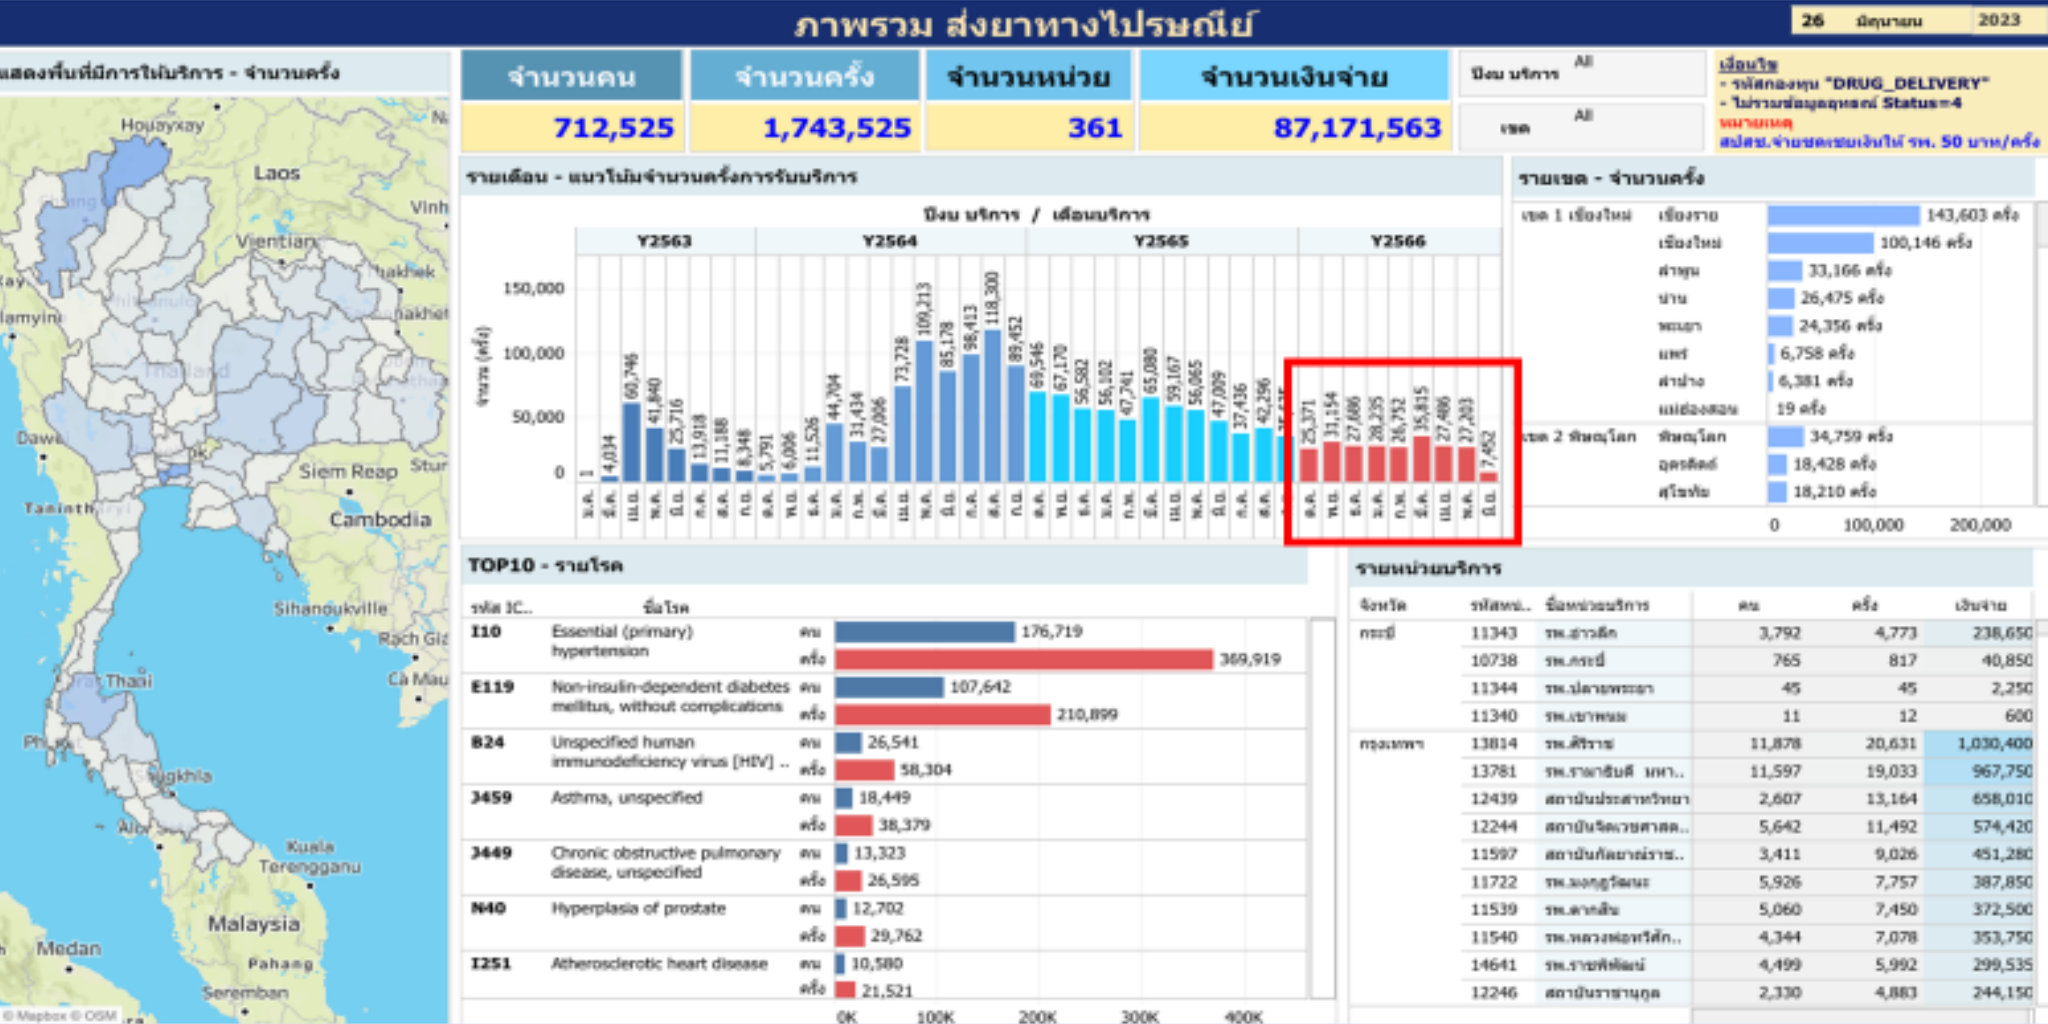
ภาพรวม ส่งยาทางไปรษณีย์

26 มิถุนายน 2023

แสดงพื้นที่มีการให้บริการ - จำนวนครั้ง

Houayxay
Laos
Vinh
Vientiane
Thailand
Dawei
Siem Reap
Cambodia
Sihanoukville
Rach Gia
Ca Mau
Songkhla
Alor Setar
Kuala Terengganu
Malaysia
Medan
Pahang
Seremban
© Mapbox © OSM

| จำนวนคน | จำนวนครั้ง | จำนวนหน่วย | จำนวนเงินจ่าย |
|---|---|---|---|
| 712,525 | 1,743,525 | 361 | 87,171,563 |

ปีงบ บริการ All
เขต All

เงื่อนไข
- รหัสกองทุน "DRUG_DELIVERY"
- ไม่รวมข้อมูลที่ Status=4
หมายเหตุ
สปสช.จ่ายชดเชยเงินให้ รพ. 50 บาท/ครั้ง

รายเดือน - แนวโน้มจำนวนครั้งการรับบริการ

ปีงบ บริการ / เดือนบริการ

Y2563 Y2564 Y2565 Y2566

150,000
100,000
50,000
0

จำนวน (ครั้ง)

1, 4,034, 60,746, 41,840, 25,716, 13,918, 11,188, 8,348, 5,791, 6,006, 11,526, 44,704, 31,434, 27,006, 73,728, 109,213, 85,178, 98,413, 118,300, 89,452, 69,546, 67,170, 56,582, 56,102, 47,741, 65,080, 59,167, 56,065, 47,009, 37,436, 42,296, 25,371, 31,154, 27,686, 28,235, 26,752, 35,815, 27,486, 27,203, 7,452

รายเขต - จำนวนครั้ง

เขต 1 เชียงใหม่
เชียงราย 143,603 ครั้ง
เชียงใหม่ 100,146 ครั้ง
ลำพูน 33,166 ครั้ง
น่าน 26,475 ครั้ง
พะเยา 24,356 ครั้ง
แพร่ 6,758 ครั้ง
ลำปาง 6,381 ครั้ง
แม่ฮ่องสอน 19 ครั้ง
เขต 2 พิษณุโลก
พิษณุโลก 34,759 ครั้ง
อุตรดิตถ์ 18,428 ครั้ง
สุโขทัย 18,210 ครั้ง

0 100,000 200,000

TOP10 - รายโรค

| รหัส IC.. | ชื่อโรค | | |
|---|---|---|---|
| I10 | Essential (primary) hypertension | คน | 176,719 |
| | | ครั้ง | 369,919 |
| E119 | Non-insulin-dependent diabetes mellitus, without complications | คน | 107,642 |
| | | ครั้ง | 210,899 |
| B24 | Unspecified human immunodeficiency virus [HIV] .. | คน | 26,541 |
| | | ครั้ง | 58,304 |
| J459 | Asthma, unspecified | คน | 18,449 |
| | | ครั้ง | 38,379 |
| J449 | Chronic obstructive pulmonary disease, unspecified | คน | 13,323 |
| | | ครั้ง | 26,595 |
| N40 | Hyperplasia of prostate | คน | 12,702 |
| | | ครั้ง | 29,762 |
| I251 | Atherosclerotic heart disease | คน | 10,580 |
| | | ครั้ง | 21,521 |

0K 100K 200K 300K 400K

รายหน่วยบริการ

| จังหวัด | รหัสหน่.. | ชื่อหน่วยบริการ | คน | ครั้ง | เงินจ่าย |
|---|---|---|---|---|---|
| กระบี่ | 11343 | รพ.อ่าวลึก | 3,792 | 4,773 | 238,650 |
| | 10738 | รพ.กระบี่ | 765 | 817 | 40,850 |
| | 11344 | รพ.ปลายพระยา | 45 | 45 | 2,250 |
| | 11340 | รพ.เขาพนม | 11 | 12 | 600 |
| กรุงเทพฯ | 13814 | รพ.ศิริราช | 11,878 | 20,631 | 1,030,400 |
| | 13781 | รพ.รามาธิบดี มหา.. | 11,597 | 19,033 | 967,750 |
| | 12439 | สถาบันประสาทวิทยา | 2,607 | 13,164 | 658,010 |
| | 12244 | สถาบันวิจัยวเชศาสต.. | 5,642 | 11,492 | 574,420 |
| | 11597 | สถาบันกัลยาณ์ราช.. | 3,411 | 9,026 | 451,280 |
| | 11722 | รพ.มงกุฎวัฒนะ | 5,926 | 7,757 | 387,850 |
| | 11539 | รพ.ตากสิน | 5,060 | 7,450 | 372,500 |
| | 11540 | รพ.หลวงพ่อทวีศัก.. | 4,344 | 7,078 | 353,750 |
| | 14641 | รพ.ราชพิพัฒน์ | 4,499 | 5,992 | 299,535 |
| | 12246 | สถาบันราชานุกูล | 2,330 | 4,883 | 244,150 |